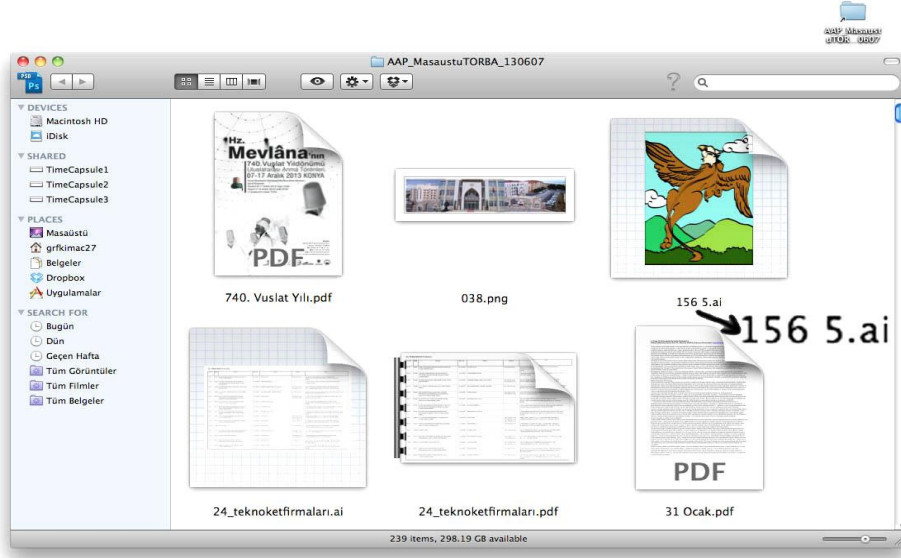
AAP_Masaustu
uTOR...0607

AAP_MasaustuTORBA_130607

DEVICES
Macintosh HD
iDisk
SHARED
TimeCapsule1
TimeCapsule2
TimeCapsule3
PLACES
Masaüstü
grfkimac27
Belgeler
Dropbox
Uygulamalar
SEARCH FOR
Bugün
Dün
Geçen Hafta
Tüm Görüntüler
Tüm Filmler
Tüm Belgeler

Hz. Mevlâna'nın 740. Vuslat Yıldönümü Uluslararası Anma Törenleri 07-17 Aralık 2013 KONYA
PDF
740. Vuslat Yılı.pdf

038.png

156 5.ai

156 5.ai

24_teknoketfirmaları.ai

24_teknoketfirmaları.pdf

PDF
31 Ocak.pdf

239 items, 298.19 GB available